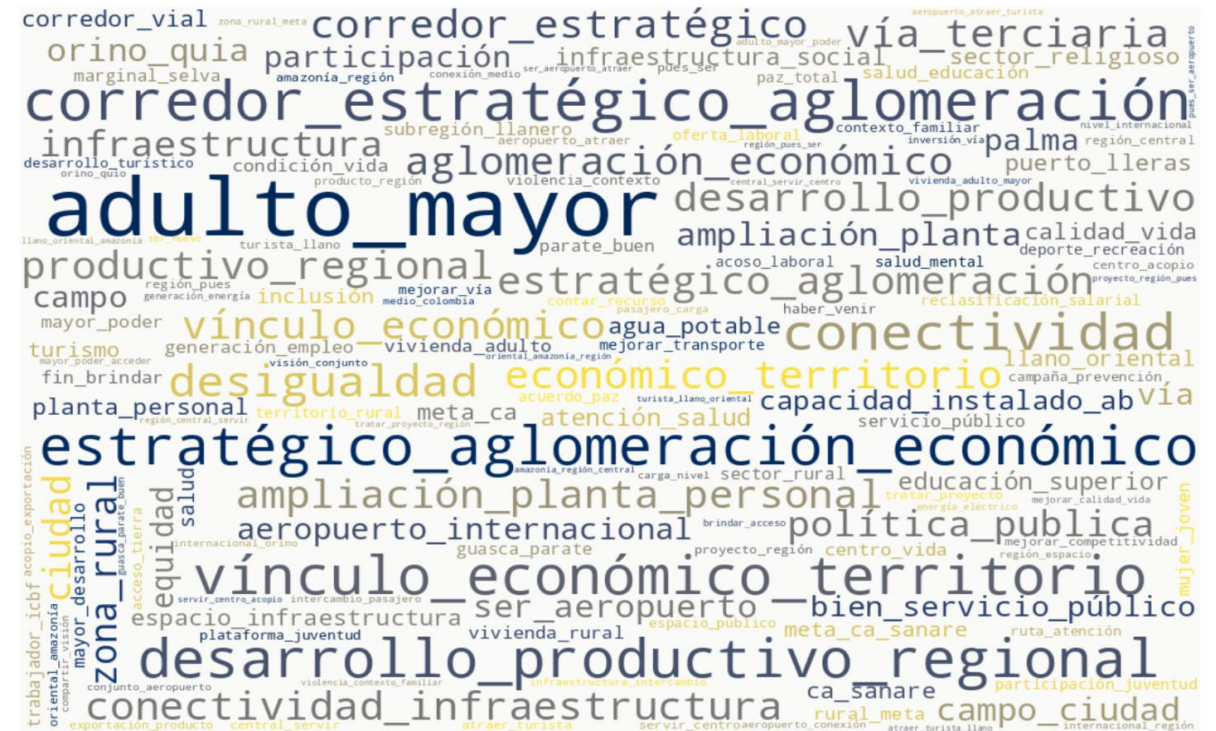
corredor_vial zona_rural_meta aeropuerto_atraer_turista
corredor_estratégico
vía_terciaria
orino_quia
participación
infraestructura_social
sector_religioso
marginal_selva
amazonía_región
conexión_medio
ser_aeropuerto_atraer
pues_ser
paz_total
salud_educación
adulto_mayor_poder
pues_ser_aeropuerto
corredor_estratégico_aglomeración
infraestructura
subregión_llanero
oferta_laboral
contexto_familiar
nivel_internacional
región_central
aeropuerto_atraer
aeropuerto_ser
inversión_vía
palma
desarrollo_turístico
orino_quio
condición_vida
aglomeración_económico
puerto_lleras
producto_región
violencia_contexto
central_servir_centro
vivienda_adulto_mayor
adulto_mayor
desarrollo_productivo
llano_oriental_amazonia
ser_nuevo
turista_llano
parate_buen
ampliación_planta
calidad_vida
deporte_recreación
productivo_regional
acoso_laboral
salud_mental
centro_acopio
región_pues
estratégico_aglomeración
proyecto_región_pues
campo
generación_energía
inclusión
mejorar_vía
medio_colombia
reclasificación_salarial
contar_recurso
pasajero_carga
haber_venir
mayor_poder
vínculo_económico
agua_potable
conectividad
turismo
generación_empleo
vivienda_adulto
mejorar_transporte
mayor_poder_acceder
visión_conjunto
oriental_amazonia_región
llano_oriental
desigualdad
económico_territorio
campaña_prevención
fin_brindar
planta_personal
acuerdo_paz
turista_llano_oriental
capacidad_instalado_ab
vía
territorio_rural
meta_ca
atención_salud
región_central_servir
tratar_proyecto_región
servicio_público
estratégico_aglomeración_económico
ciudad
amazonia_región_central
carga_nivel
sector_rural
educación_superior
zona_rural
equidad
salud
ampliación_planta_personal
tratar_proyecto
mejorar_calidad_vida
energía_eléctrico
aeropuerto_internacional
política_publica
acopio_exportación
guasca_parate_buen
brindar_acceso
internacional_orino
mujer_joven
mayor_desarrollo
acceso_tierra
guasca_parate
proyecto_región
centro_vida
mejorar_competitividad
región_espacio
vínculo_económico_territorio
trabajador_icbf
ser_aeropuerto
bien_servicio_público
espacio_infraestructura
servir_centro_acopio
intercambio_pasajero
espacio_público
oriental_amazonia
meta_ca_sanare
plataforma_juventud
vivienda_rural
ruta_atención
compartir_visión
desarrollo_productivo_regional
conjunto_aeropuerto
violencia_contexto_familiar
infraestructura_intercambio
participación_juventud
ca_sanare
conectividad_infraestructura
campo_ciudad
rural_meta
exportación_producto
central_servir
atraer_turista
servir_centro
aeropuerto_conexión
atraer_turista_llano
internacional_región